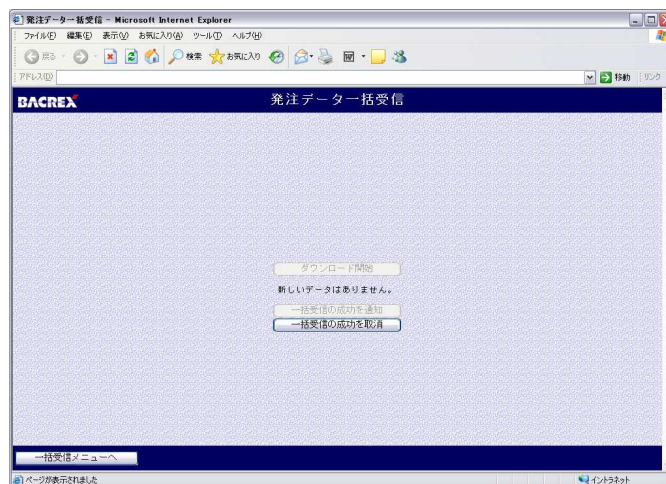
発注データ一括受信 - Microsoft Internet Explorer
ファイル(F) 編集(E) 表示(V) お気に入り(A) ツール(T) ヘルプ(H)
戻る 検索 お気に入り
アドレス(D)
移動 リンク
BACREX
発注データ一括受信
ダウンロード開始
新しいデータはありません。
一括受信の成功を通知
一括受信の成功を取消
一括受信メニューへ
ページが表示されました
イントラネット